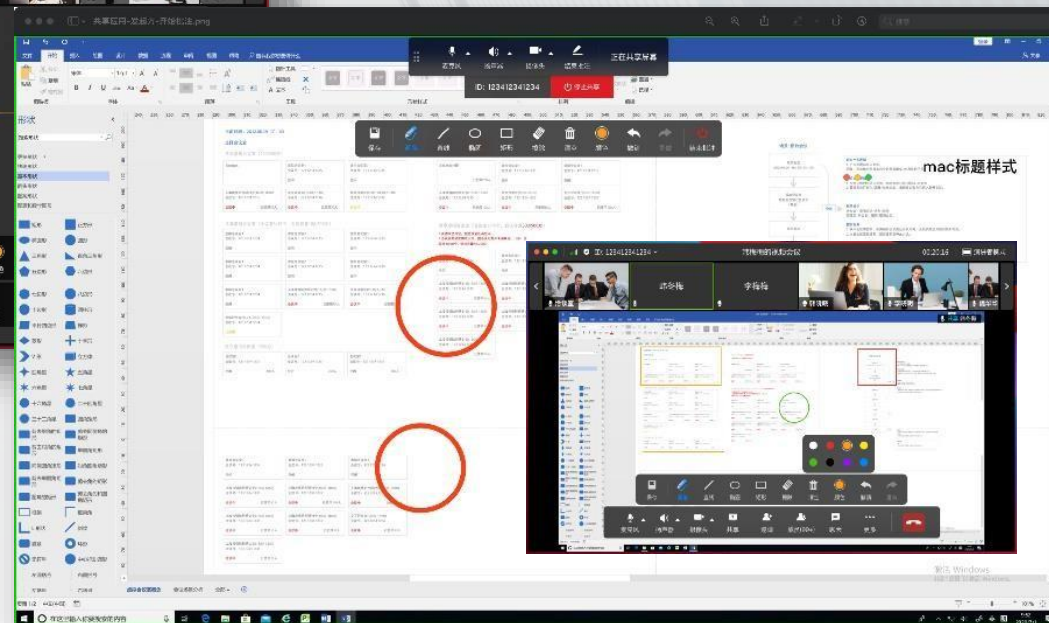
共享应用-发起人-涂鸦包括.png

静音

扬声器

摄像头

远程涂鸦

正在共享屏幕

ID: 123412341234

停止共享

保存

画笔

直线

椭圆

矩形

橡皮

清空

颜色

撤销

恢复

退出涂鸦

形状

mac标题样式

ID: 123412341234

视频会议

02:20:16

许华梅

李梅梅

保存

画笔

直线

椭圆

矩形

橡皮

清空

颜色

撤销

恢复

静音

扬声器

摄像头

共享

邀请

成员

聊天

更多

激活 Windows